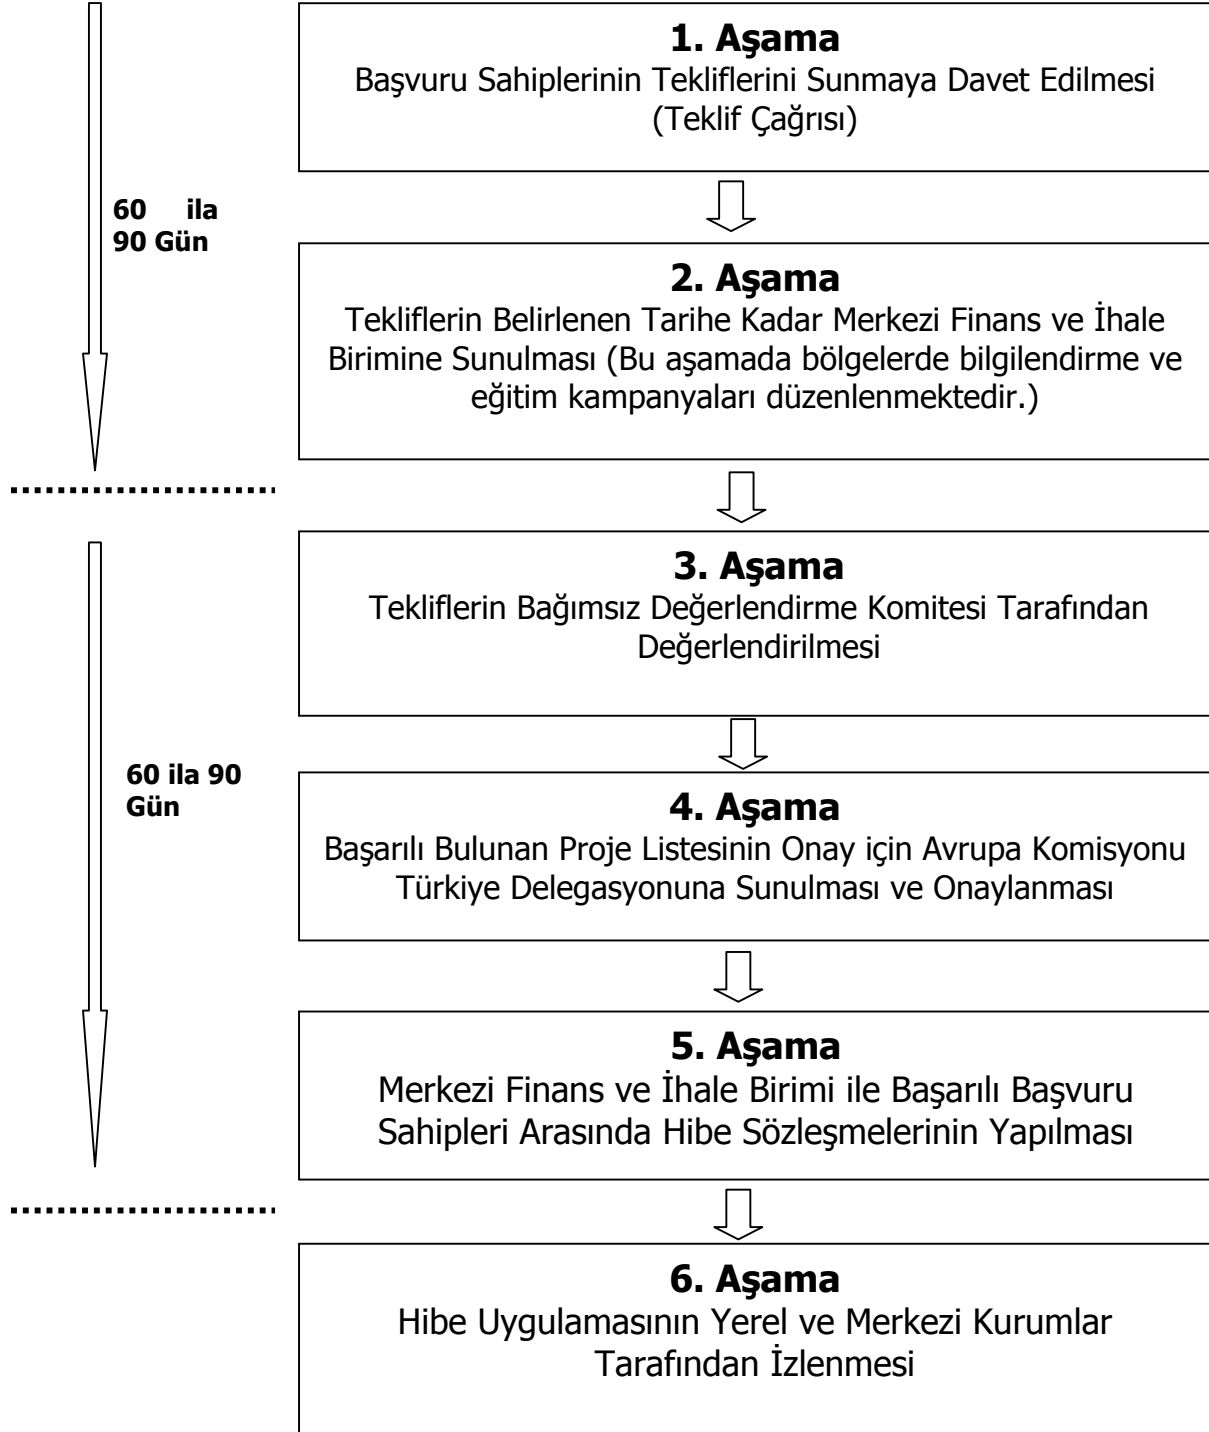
1. Aşama
Başvuru Sahiplerinin Tekliflerini Sunmaya Davet Edilmesi (Teklif Çağrısı)

60 ila 90 Gün

2. Aşama
Tekliflerin Belirlenen Tarihe Kadar Merkezi Finans ve İhale Birimine Sunulması (Bu aşamada bölgelerde bilgilendirme ve eğitim kampanyaları düzenlenmektedir.)

3. Aşama
Tekliflerin Bağımsız Değerlendirme Komitesi Tarafından Değerlendirilmesi

60 ila 90 Gün

4. Aşama
Başarılı Bulunan Proje Listesinin Onay için Avrupa Komisyonu Türkiye Delegasyonuna Sunulması ve Onaylanması

5. Aşama
Merkezi Finans ve İhale Birimi ile Başarılı Başvuru Sahipleri Arasında Hibe Sözleşmelerinin Yapılması

6. Aşama
Hibe Uygulamasının Yerel ve Merkezi Kurumlar Tarafından İzlenmesi